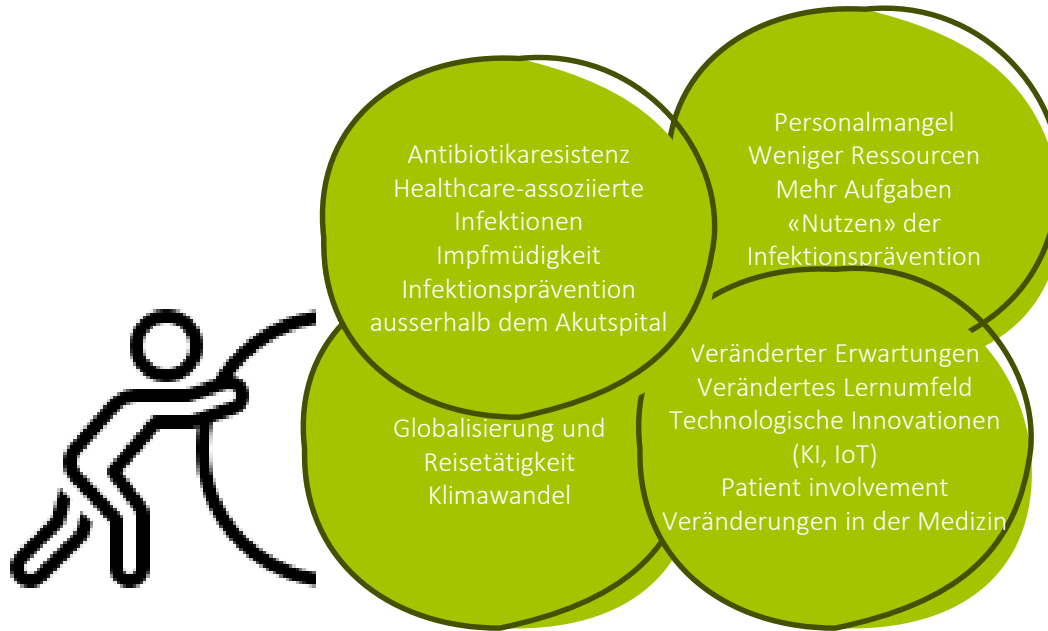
Antibiotikaresistenz
Healthcare-assoziierte Infektionen
Impfmüdigkeit
Infektionsprävention ausserhalb dem Akutspital

Personalmangel
Weniger Ressourcen
Mehr Aufgaben
«Nutzen» der Infektionsprävention

Globalisierung und Reisetätigkeit
Klimawandel

Veränderter Erwartungen
Verändertes Lernumfeld
Technologische Innovationen (KI, IoT)
Patient involvement
Veränderungen in der Medizin